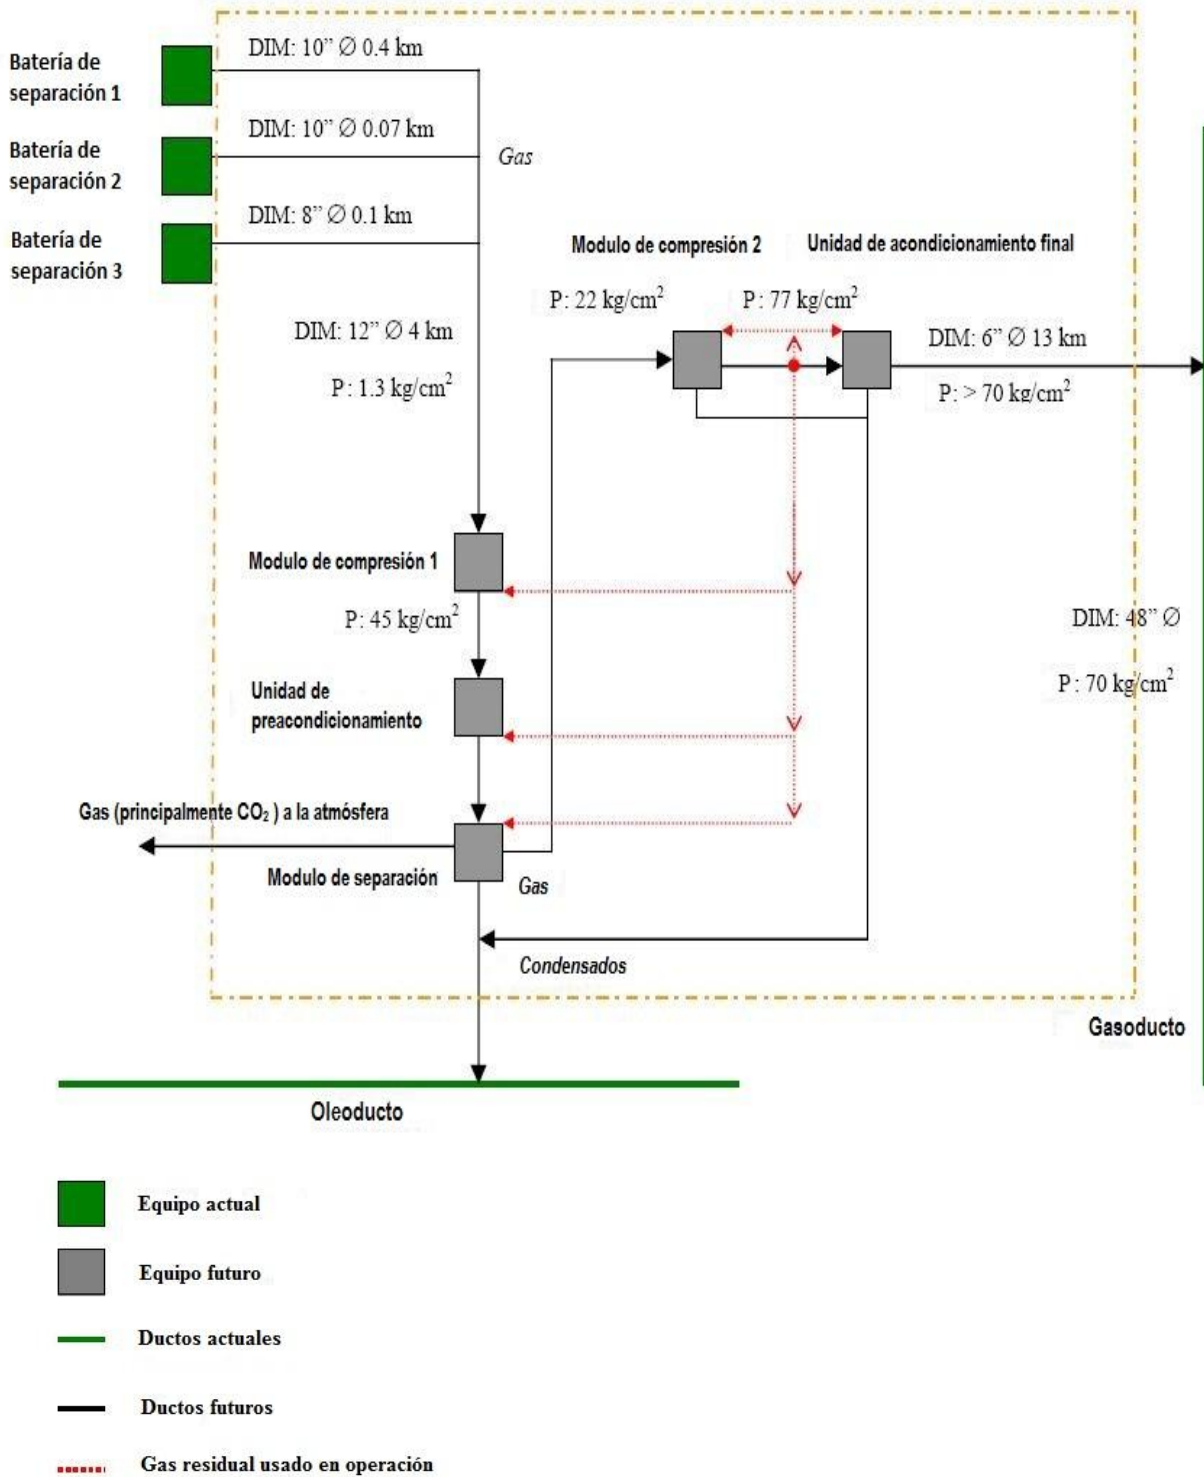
Batería de separación 1

DIM: 10" ∅ 0.4 km

Batería de separación 2

DIM: 10" ∅ 0.07 km

Gas

Batería de separación 3

DIM: 8" ∅ 0.1 km

Modulo de compresión 2

Unidad de acondicionamiento final

P: 22 kg/cm$^2$

P: 77 kg/cm$^2$

DIM: 12" ∅ 4 km

P: 1.3 kg/cm$^2$

DIM: 6" ∅ 13 km

P: > 70 kg/cm$^2$

Modulo de compresión 1

P: 45 kg/cm$^2$

DIM: 48" ∅

P: 70 kg/cm$^2$

Unidad de preacondicionamiento

Gas (principalmente $CO_2$) a la atmósfera

Modulo de separación

Gas

Condensados

Gasoducto

Oleoducto

Equipo actual

Equipo futuro

Ductos actuales

Ductos futuros

Gas residual usado en operación